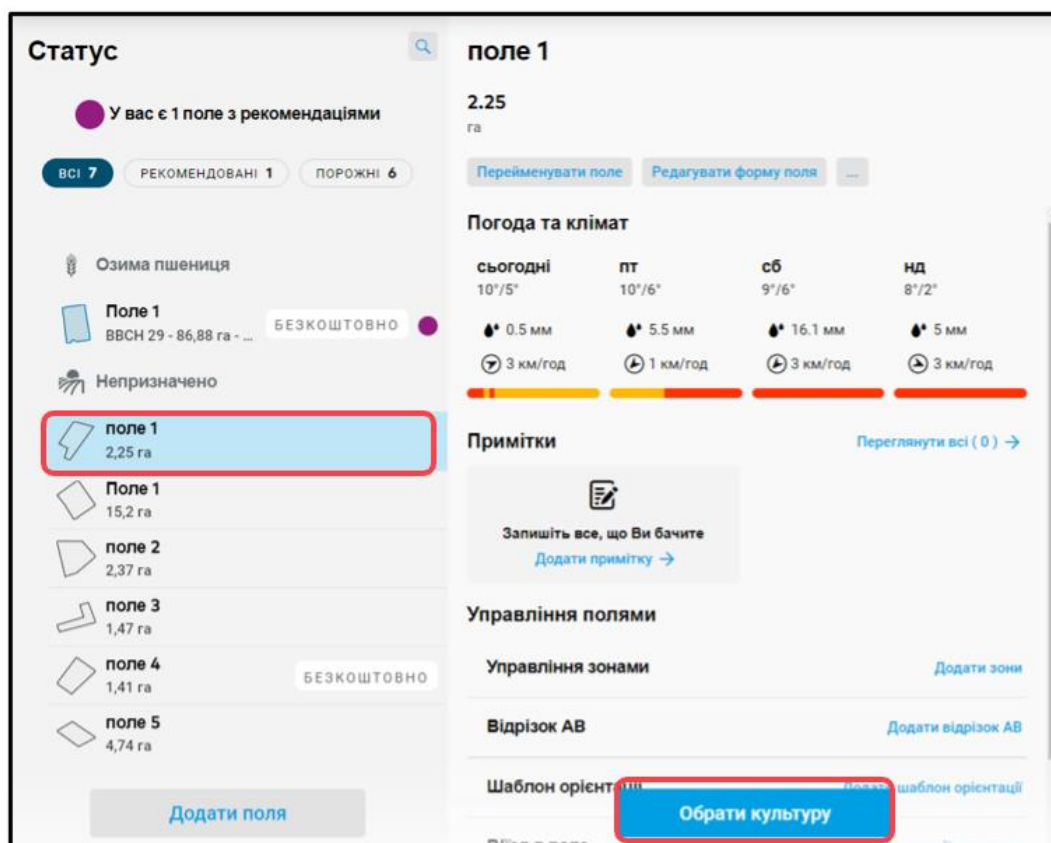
Статус

У вас є 1 поле з рекомендаціями

ВСІ 7 РЕКОМЕНДОВАНІ 1 ПОРОЖНІ 6

Озима пшениця

Поле 1
BBCH 29 - 86,88 га - ...
БЕЗКОШТОВНО

Непризначено

поле 1
2,25 га

Поле 1
15,2 га

поле 2
2,37 га

поле 3
1,47 га

поле 4
1,41 га
БЕЗКОШТОВНО

поле 5
4,74 га

Додати поля

поле 1

2.25
га

Перейменувати поле Редагувати форму поля ...

Погода та клімат

| сьогодні | пт | сб | нд |
|---|---|---|---|
| 10°/5° | 10°/6° | 9°/6° | 8°/2° |
| 0.5 мм | 5.5 мм | 16.1 мм | 5 мм |
| 3 км/год | 1 км/год | 3 км/год | 3 км/год |

Примітки
Переглянути всі ( 0 ) →

Запишіть все, що Ви бачите
Додати примітку →

Управління полями

Управління зонами
Додати зони

Відрізок АВ
Додати відрізок АВ

Шаблон орієнт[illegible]
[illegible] шаблон орієнтації

Обрати культуру

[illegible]